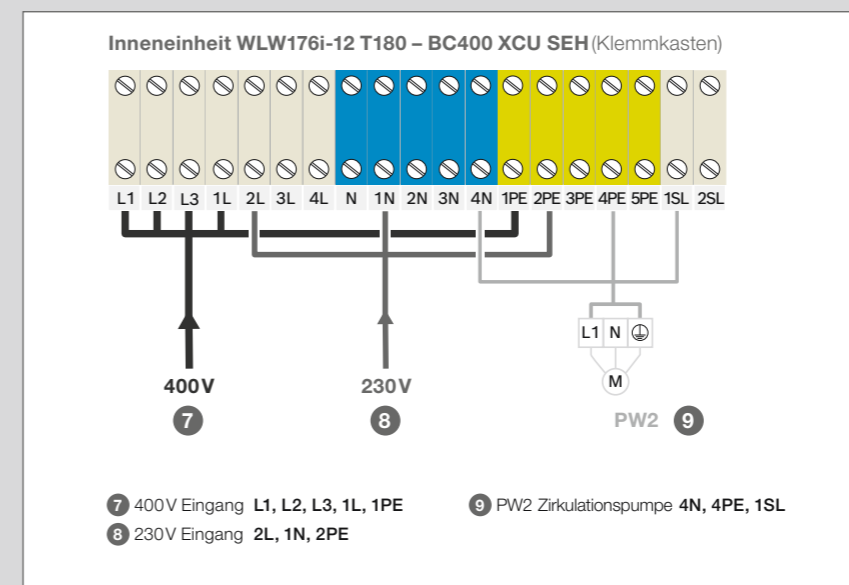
Inneneinheit WLW176i-12 T180 – BC400 XCU SEH (Klemmkasten)

L1 L2 L3 1L 2L 3L 4L N 1N 2N 3N 4N 1PE 2PE 3PE 4PE 5PE 1SL 2SL

L1 N ⏚

M

400V
7

230V
8

PW2 9

7 400V Eingang L1, L2, L3, 1L, 1PE
8 230V Eingang 2L, 1N, 2PE

9 PW2 Zirkulationspumpe 4N, 4PE, 1SL